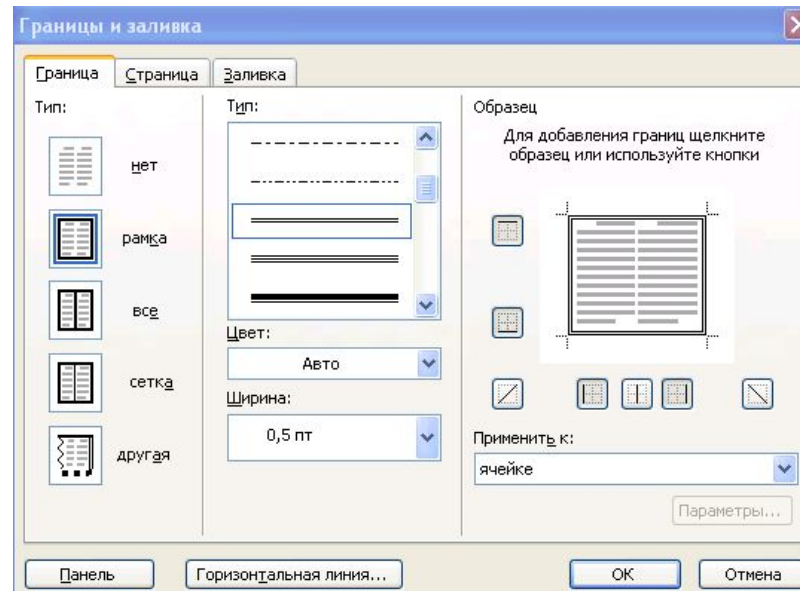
Границы и заливка

Граница | Страница | Заливка

Тип:

нет

рамка

все

сетка

другая

Тип:

Цвет:

Авто

Ширина:

0,5 пт

Образец

Для добавления границ щелкните образец или используйте кнопки

Применить к:

ячейке

Параметры...

Панель

Горизонтальная линия...

ОК

Отмена